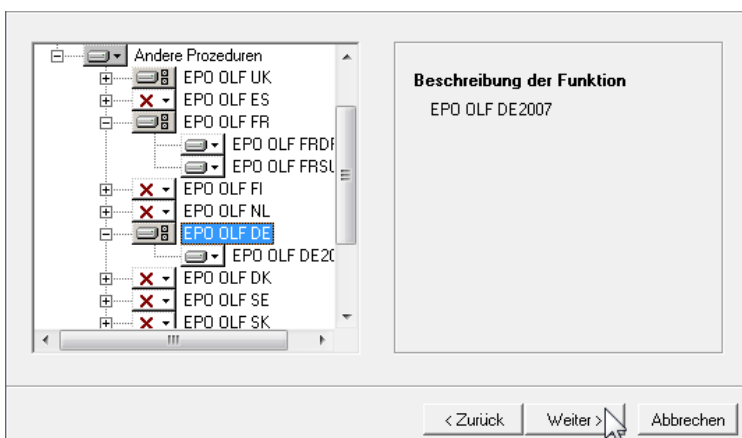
Andere Prozeduren
EPO OLF UK
EPO OLF ES
EPO OLF FR
EPO OLF FRDI
EPO OLF FRSU
EPO OLF FI
EPO OLF NL
EPO OLF DE
EPO OLF DE20
EPO OLF DK
EPO OLF SE
EPO OLF SK

Beschreibung der Funktion
EPO OLF DE2007

< Zurück
Weiter >
Abbrechen